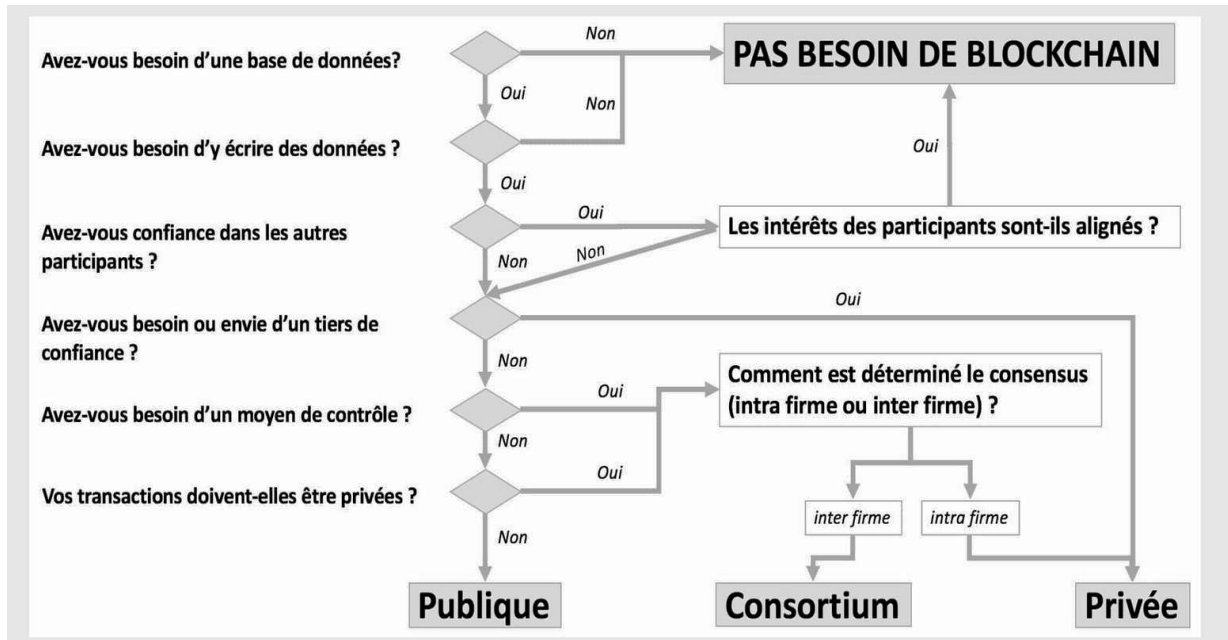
Avez-vous besoin d'une base de données?

Non

PAS BESOIN DE BLOCKCHAIN

Oui

Non

Avez-vous besoin d'y écrire des données ?

Oui

Oui

Avez-vous confiance dans les autres participants ?

Oui

Les intérêts des participants sont-ils alignés ?

Non

Non

Oui

Avez-vous besoin ou envie d'un tiers de confiance ?

Non

Avez-vous besoin d'un moyen de contrôle ?

Oui

Comment est déterminé le consensus (intra firme ou inter firme) ?

Non

Vos transactions doivent-elles être privées ?

Oui

inter firme

intra firme

Non

Publique

Consortium

Privée